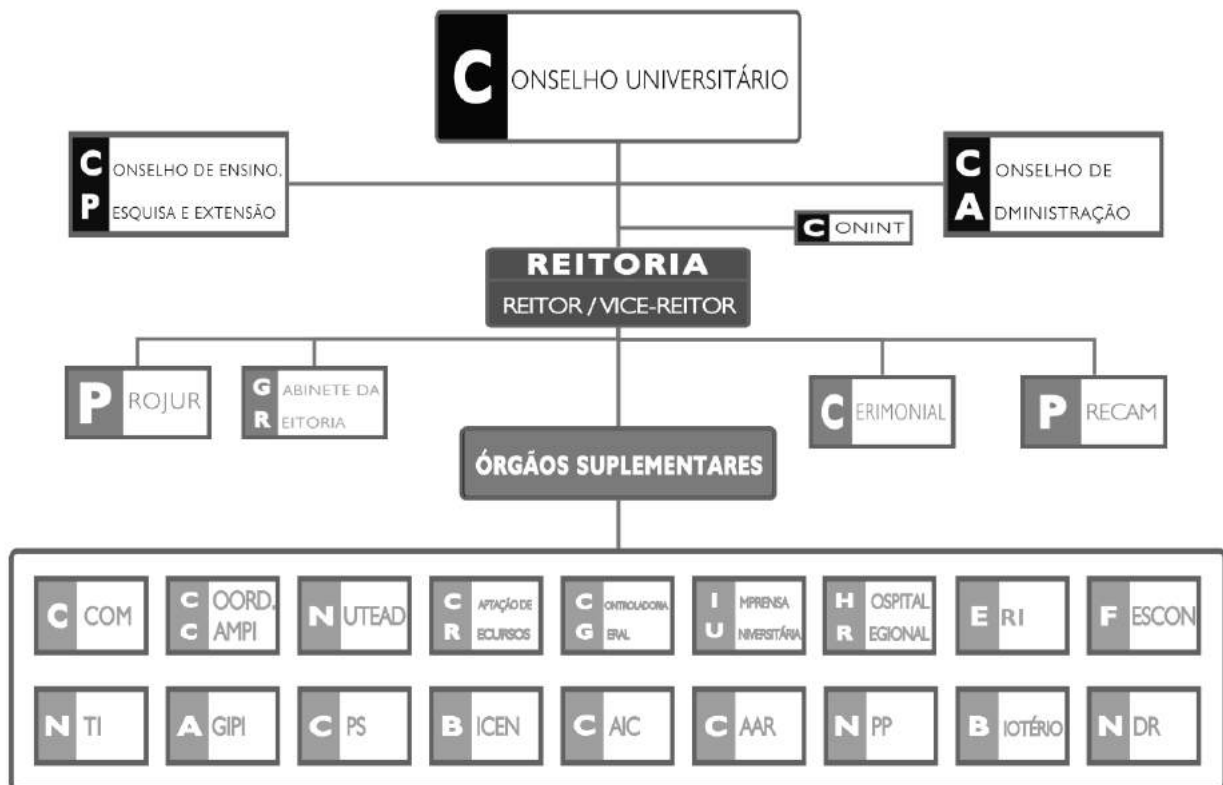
C ONSELHO UNIVERSITÁRIO

C ONSELHO DE ENSINO,
P ESQUISA E EXTENSÃO

C ONSELHO DE
A DMINISTRAÇÃO

C ONINT

REITORIA
REITOR / VICE-REITOR

P ROJUR

G ABINETE DA
R EITORIA

C ERIMONIAL

P RECAM

ÓRGÃOS SUPLEMENTARES

C COM

C OORD.
C AMPI

N UTEAD

C APTAÇÃO DE
R ECURSOS

C ONTROLADORIA
G ERAL

I MPRENSA
U NIVERSITÁRIA

H OSPITAL
R EGIONAL

E RI

F ESCON

N TI

A GIPI

C PS

B ICEN

C AIC

C AAR

N PP

B IOTÉRIO

N DR